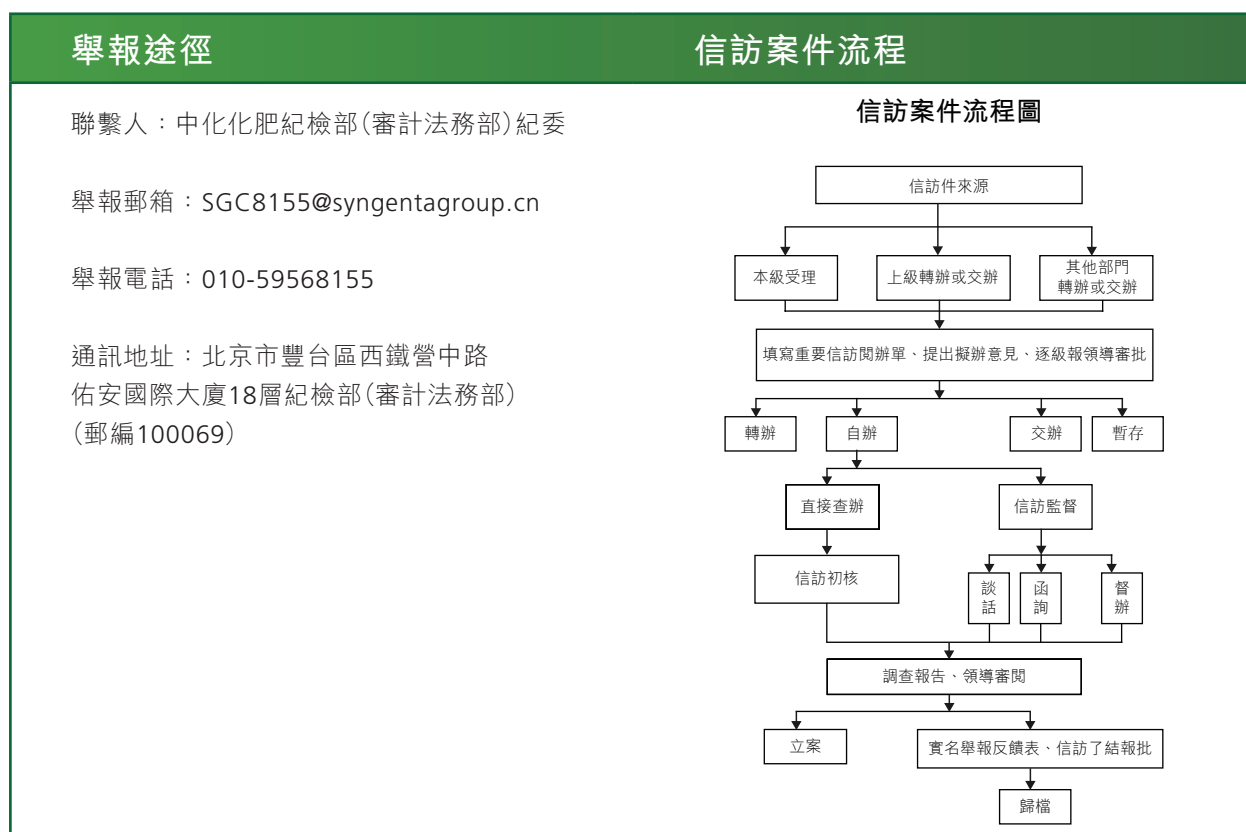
舉報途徑

聯繫人：中化化肥紀檢部(審計法務部)紀委

舉報郵箱：SGC8155@syngentagroup.cn

舉報電話：010-59568155

通訊地址：北京市豐台區西鐵營中路
佑安國際大廈18層紀檢部(審計法務部)
(郵編100069)

信訪案件流程

信訪案件流程圖

信訪件來源

本級受理

上級轉辦或交辦

其他部門
轉辦或交辦

填寫重要信訪閱辦單、提出擬辦意見、逐級報領導審批

轉辦

自辦

交辦

暫存

直接查辦

信訪監督

信訪初核

談話

函詢

督辦

調查報告、領導審閱

立案

實名舉報反饋表、信訪了結報批

歸檔